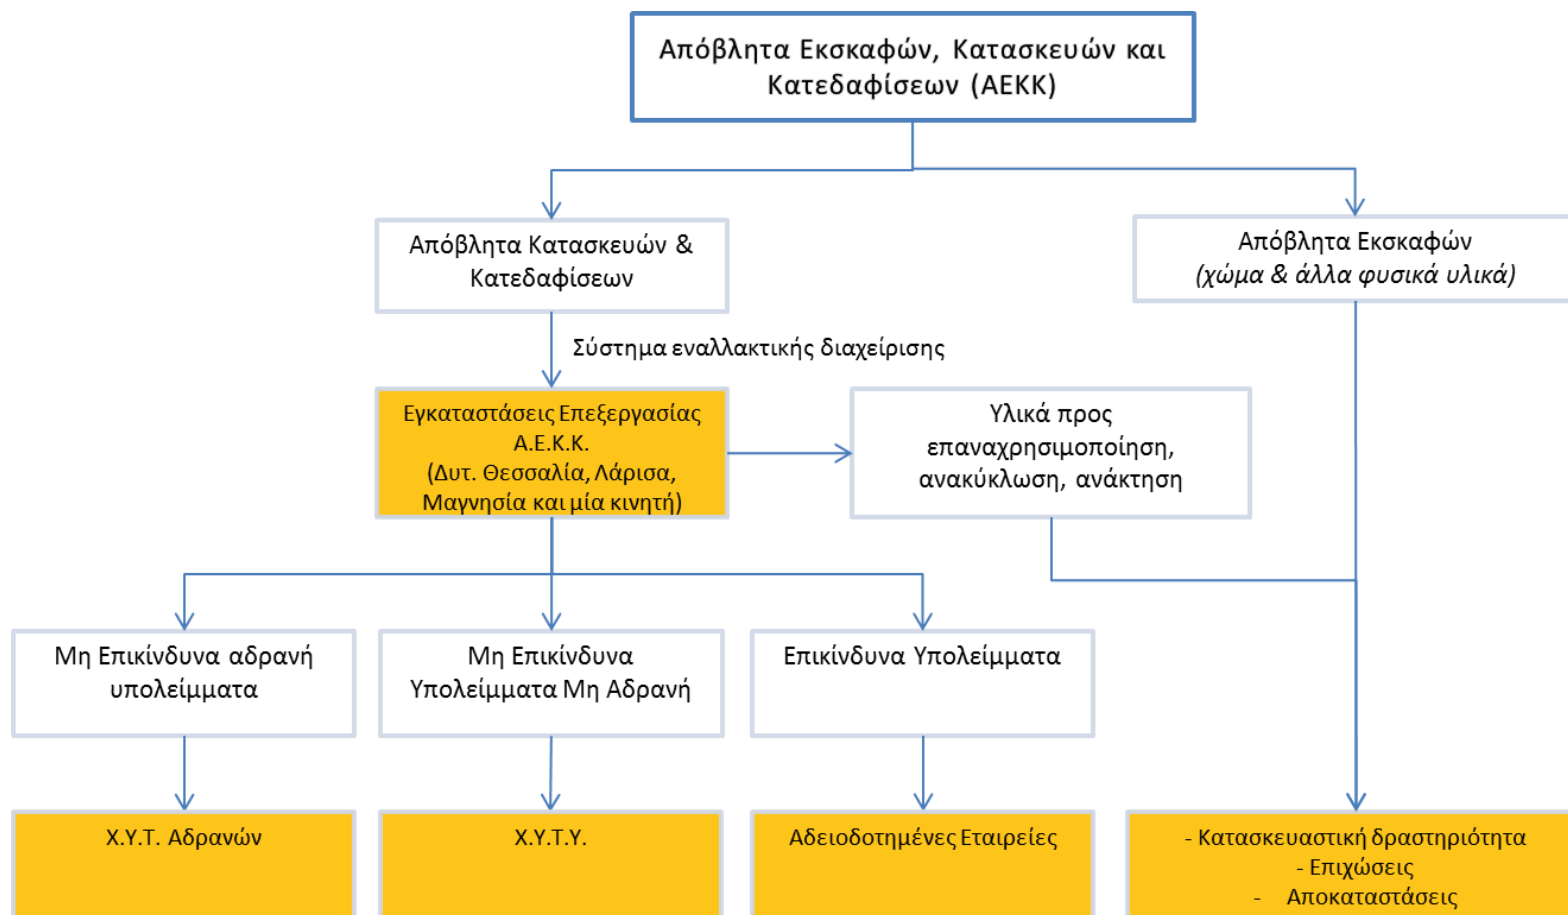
Απόβλητα Εκσκαφών, Κατασκευών και Κατεδαφίσεων (ΑΕΚΚ)

Απόβλητα Κατασκευών & Κατεδαφίσεων

Απόβλητα Εκσκαφών
(χώμα & άλλα φυσικά υλικά)

Σύστημα εναλλακτικής διαχείρισης

Εγκαταστάσεις Επεξεργασίας Α.Ε.Κ.Κ.
(Δυτ. Θεσσαλία, Λάρισα, Μαγνησία και μία κινητή)

Υλικά προς επαναχρησιμοποίηση, ανακύκλωση, ανάκτηση

Μη Επικίνδυνα αδρανή υπολείμματα

Μη Επικίνδυνα Υπολείμματα Μη Αδρανή

Επικίνδυνα Υπολείμματα

Χ.Υ.Τ. Αδρανών

Χ.Υ.Τ.Υ.

Αδειοδοτημένες Εταιρείες

- Κατασκευαστική δραστηριότητα
- Επιχώσεις
- Αποκαταστάσεις